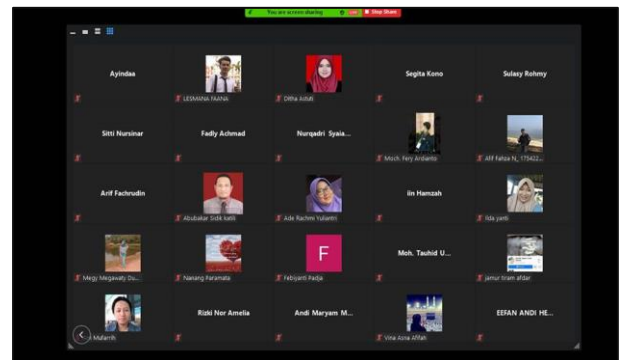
You are screen sharing
Stop Share

Ayindaa
LEDMANA FAANA
Ditha Astuti
Segita Kono
Sulasy Rohmy
Sitti Nursinar
Fadly Achmad
Nurqadri Syaia...
Moch. Fery Ardianto
Alif Fahza N_175422...
Arif Fachrudin
Abubakar Sidik katili
Ade Rachmi Yulianti
Iin Hamzah
Ista yanti
Megy Megawaty Du...
Nanang Paramata
F
Febiyanti Padja
Moh. Tauhid U...
jamur tiram alfdar
Mafarrih
Rizki Ner Amelia
Andi Maryam M...
Vina Azna Afifah
EEFAN ANDI HE...